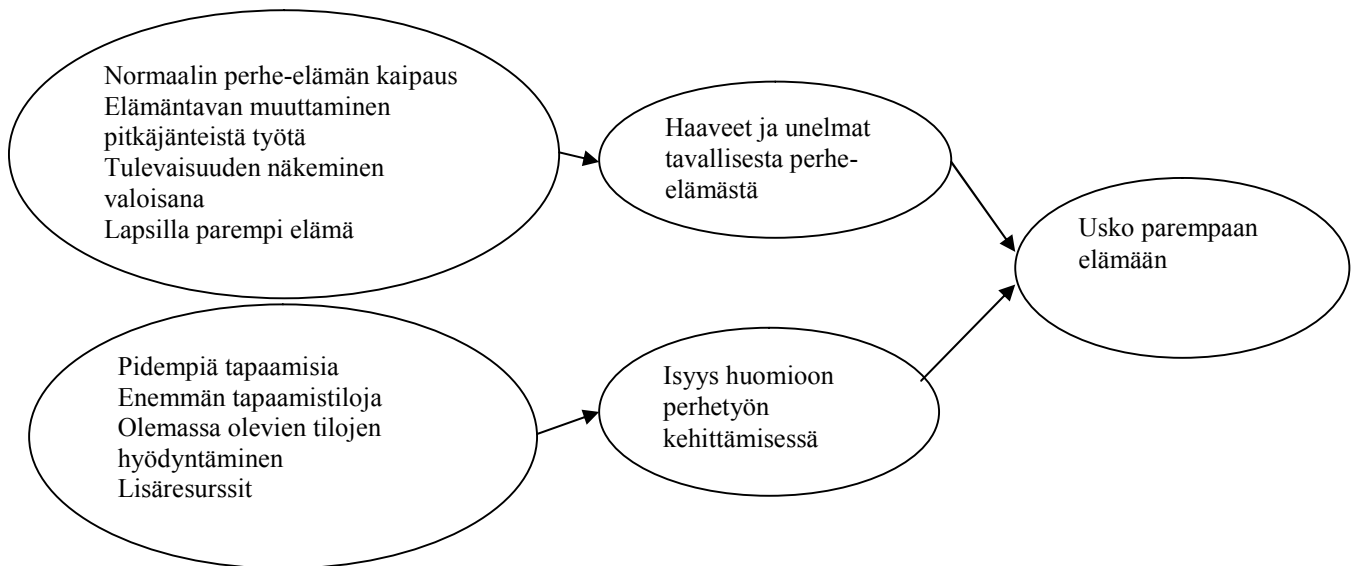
Normaalin perhe-elämän kaipaus
Elämäntavan muuttaminen pitkäjänteistä työtä
Tulevaisuuden näkeminen valoisana
Lapsilla parempi elämä

Haaveet ja unelmat tavallisesta perhe-elämästä

Usko parempaan elämään

Pidempiä tapaamisia
Enemmän tapaamistiloja
Olemassa olevien tilojen hyödyntäminen
Lisäresurssit

Isyys huomioon perhetyön kehittämisessä